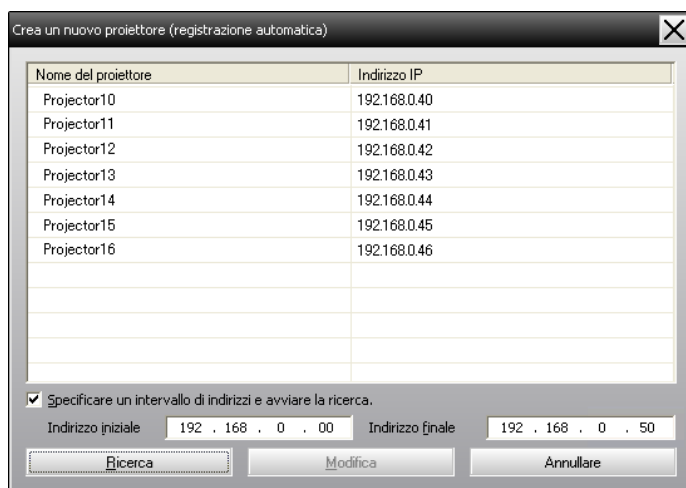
Crea un nuovo proiettore (registrazione automatica)

| Nome del proiettore | Indirizzo IP |
|---|---|
| Projector10 | 192.168.0.40 |
| Projector11 | 192.168.0.41 |
| Projector12 | 192.168.0.42 |
| Projector13 | 192.168.0.43 |
| Projector14 | 192.168.0.44 |
| Projector15 | 192.168.0.45 |
| Projector16 | 192.168.0.46 |

Specificare un intervallo di indirizzi e avviare la ricerca.

Indirizzo iniziale 192 . 168 . 0 . 00 Indirizzo finale 192 . 168 . 0 . 50

Ricerca Modifica Annullare